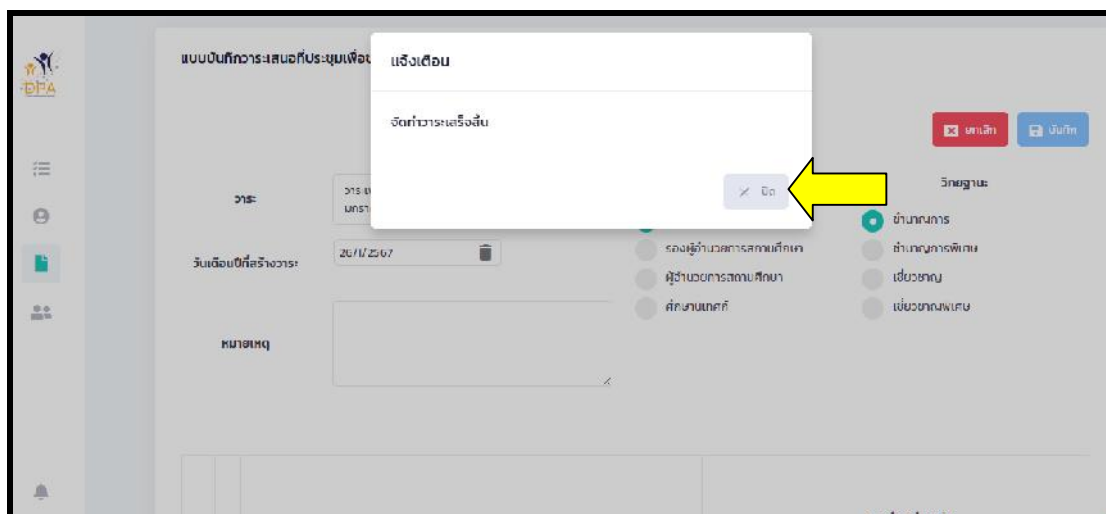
DPA

แบบบันทึกวาระเสนอที่ประชุมเพื่อ

แจ้งเตือน

จัดทำวาระเสร็จสิ้น

ปิด

ยกเลิก

บันทึก

วาระ

วาระเ
นครา

วิทยฐานะ

ชำนาญการ

ชำนาญการพิเศษ

เชี่ยวชาญ

เชี่ยวชาญพิเศษ

วันเดือนปีที่สร้างวาระ

26/7/2567

รองผู้อำนวยการสถานศึกษา

ผู้อำนวยการสถานศึกษา

ศึกษานิเทศก์

หมายเหตุ